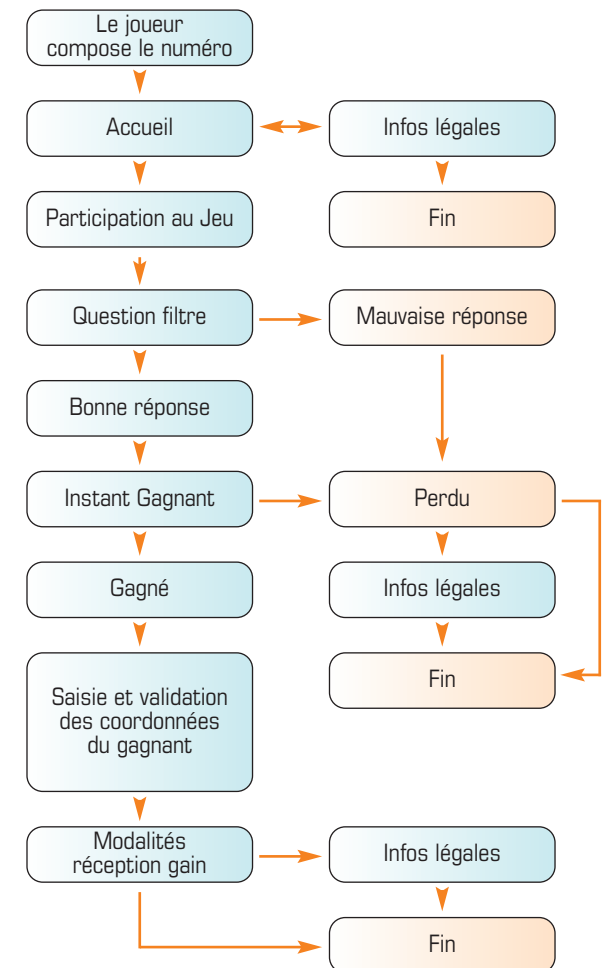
Le joueur compose le numéro

Accueil

Infos légales

Participation au Jeu

Fin

Question filtre

Mauvaise réponse

Bonne réponse

Instant Gagnant

Perdu

Gagné

Infos légales

Fin

Saisie et validation des coordonnées du gagnant

Modalités réception gain

Infos légales

Fin